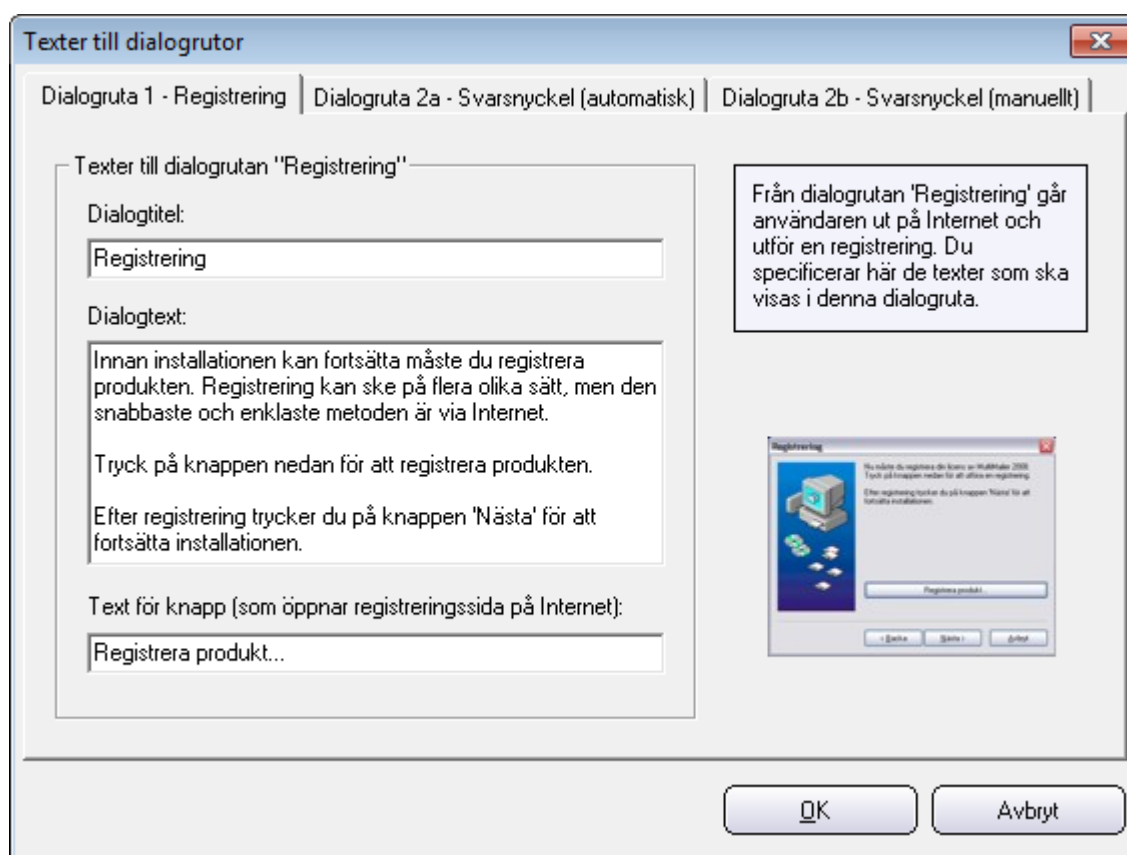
Texter till dialogrutor

Dialogruta 1 - Registrering | Dialogruta 2a - Svarsnyckel (automatisk) | Dialogruta 2b - Svarsnyckel (manuellt)

Texter till dialogrutan "Registrering"

Dialogtitel:

Registrering

Dialogtext:

Innan installationen kan fortsätta måste du registrera produkten. Registrering kan ske på flera olika sätt, men den snabbaste och enklaste metoden är via Internet.

Tryck på knappen nedan för att registrera produkten.

Efter registrering trycker du på knappen 'Nästa' för att fortsätta installationen.

Text för knapp (som öppnar registreringssida på Internet):

Registrera produkt...

Från dialogrutan 'Registrering' går användaren ut på Internet och utför en registrering. Du specificerar här de texter som ska visas i denna dialogruta.

Registrering

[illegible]

Registrera produkt...

< Backa | Nästa > | Avbryt

OK

Avbryt